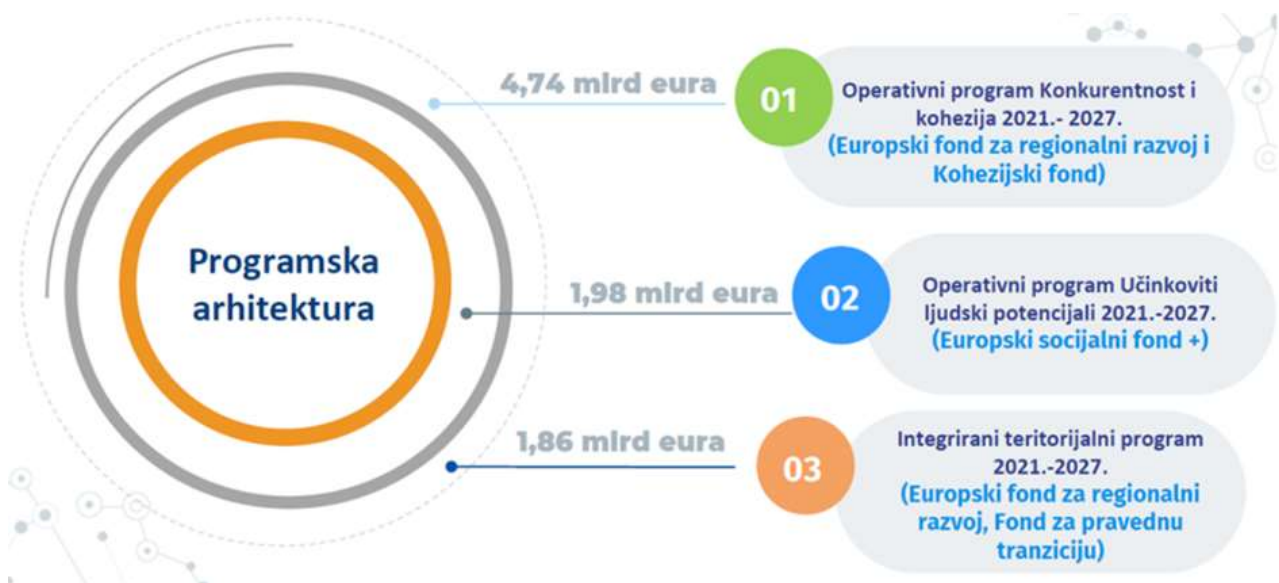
Programska arhitektura

4,74 mlrd eura

01

Operativni program Konkurentnost i kohezija 2021.- 2027.
(Europski fond za regionalni razvoj i Kohezijski fond)

1,98 mlrd eura

02

Operativni program Učinkoviti ljudski potencijali 2021.-2027.
(Europski socijalni fond +)

1,86 mlrd eura

03

Integrirani teritorijalni program 2021.-2027.
(Europski fond za regionalni razvoj, Fond za pravednu tranziciju)